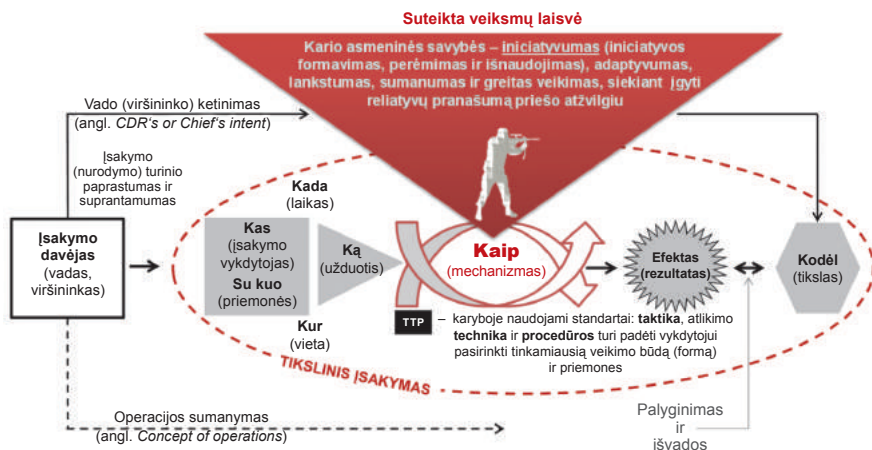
Suteikta veiksmų laisvė

Kario asmeninės savybės – iniciatyvumas (iniciatyvos formavimas, perėmimas ir išnaudojimas), adaptyvumas, lankstumas, sumanumas ir greitas veikimas, siekiant įgyti reliatyvų pranašumą priešo atžvilgiu

Vado (viršininko) ketinimas
(angl. *CDR's or Chief's intent*)

Įsakymo (nurodymo) turinio paprastumas ir suprantamumas

Įsakymo davėjas
(vadas, viršininkas)

Kada
(laikas)

Kas
(įsakymo vykdytojas)

Su kuo
(priemonės)

Ką
(užduotis)

Kaip
(mechanizmas)

Efektas
(rezultatas)

Kodėl
(tikslas)

Kur
(vieta)

TTP – karyboje naudojami standartai: **taktika**, atlikimo **technika** ir **procedūros** turi padėti vykdytojui pasirinkti tinkamiausią veikimo būdą (formą) ir priemones

TIKSLINIS ĮSAKYMAS

Operacijos sumanymas
(angl. *Concept of operations*)

Palyginimas ir išvados